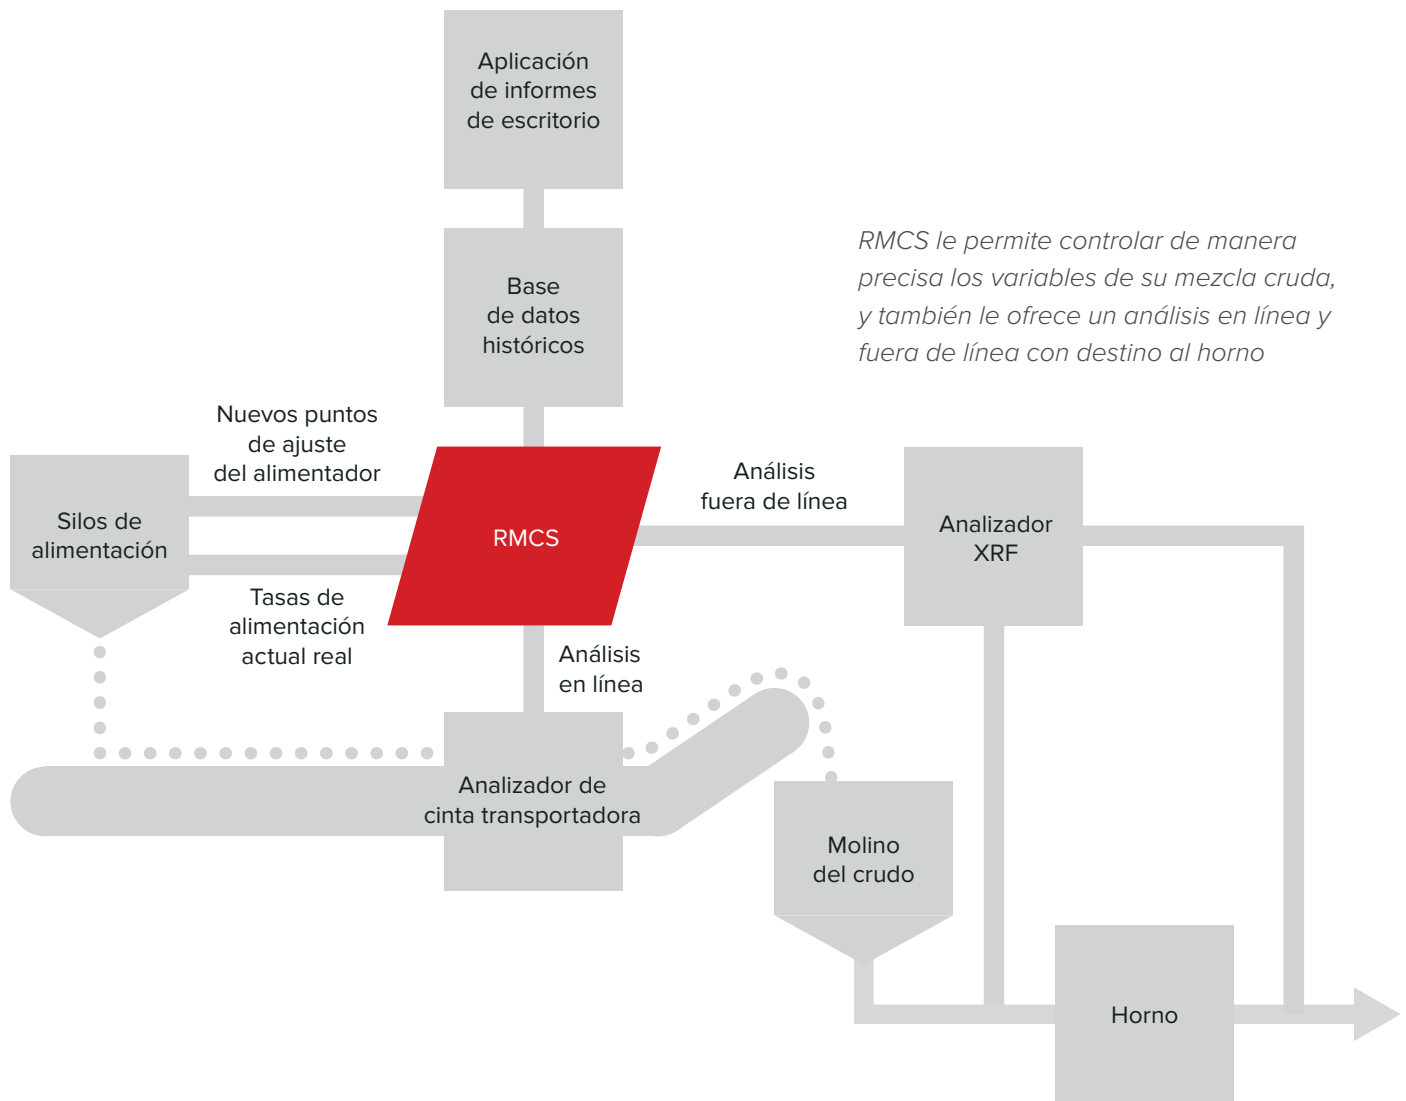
Aplicación de informes de escritorio

Base de datos históricos

RMCS le permite controlar de manera precisa los variables de su mezcla cruda, y también le ofrece un análisis en línea y fuera de línea con destino al horno

Nuevos puntos de ajuste del alimentador

Silos de alimentación

RMCS

Análisis fuera de línea

Analizador XRF

Tasas de alimentación actual real

Análisis en línea

Analizador de cinta transportadora

Molino del crudo

Horno